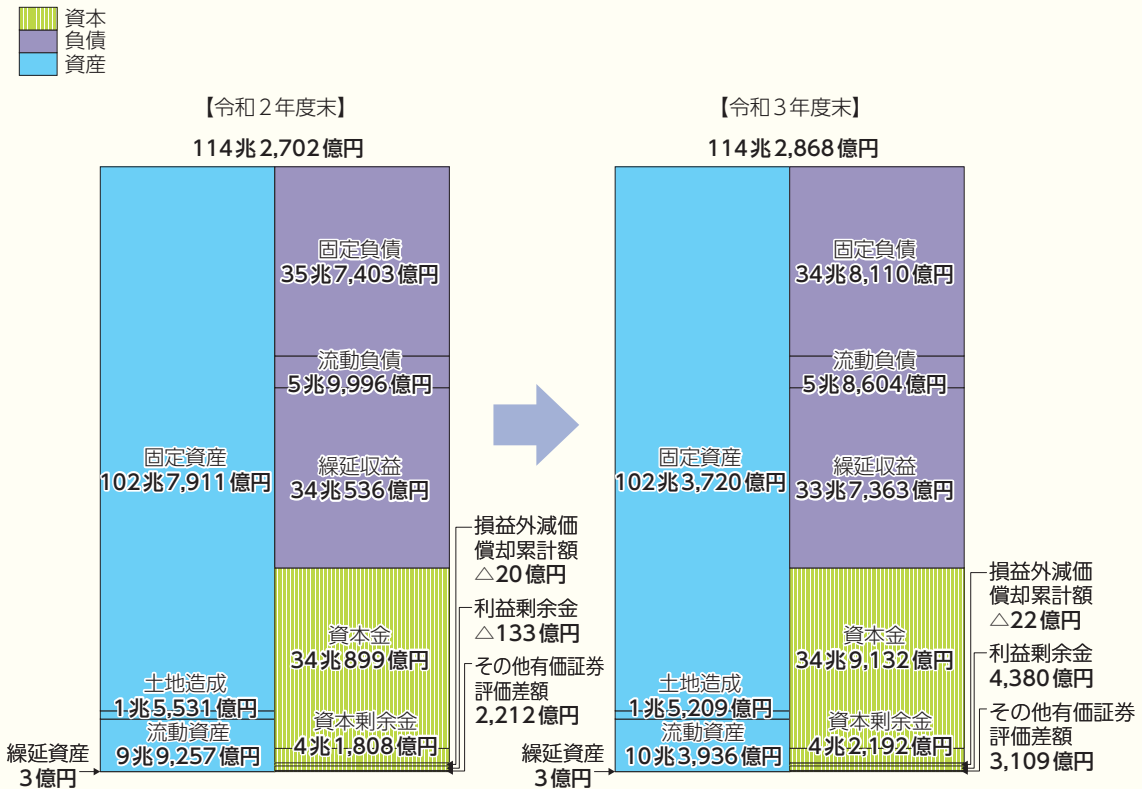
資本
負債
資産

【令和２年度末】
114兆2,702億円

固定資産
102兆7,911億円

土地造成
1兆5,531億円
流動資産
9兆9,257億円

繰延資産
3億円

固定負債
35兆7,403億円

流動負債
5兆9,996億円

繰延収益
34兆536億円

資本金
34兆899億円

資本剰余金
4兆1,808億円

損益外減価償却累計額
△20億円

利益剰余金
△133億円

その他有価証券評価差額
2,212億円

【令和３年度末】
114兆2,868億円

固定資産
102兆3,720億円

土地造成
1兆5,209億円
流動資産
10兆3,936億円

繰延資産
3億円

固定負債
34兆8,110億円

流動負債
5兆8,604億円

繰延収益
33兆7,363億円

資本金
34兆9,132億円

資本剰余金
4兆2,192億円

損益外減価償却累計額
△22億円

利益剰余金
4,380億円

その他有価証券評価差額
3,109億円